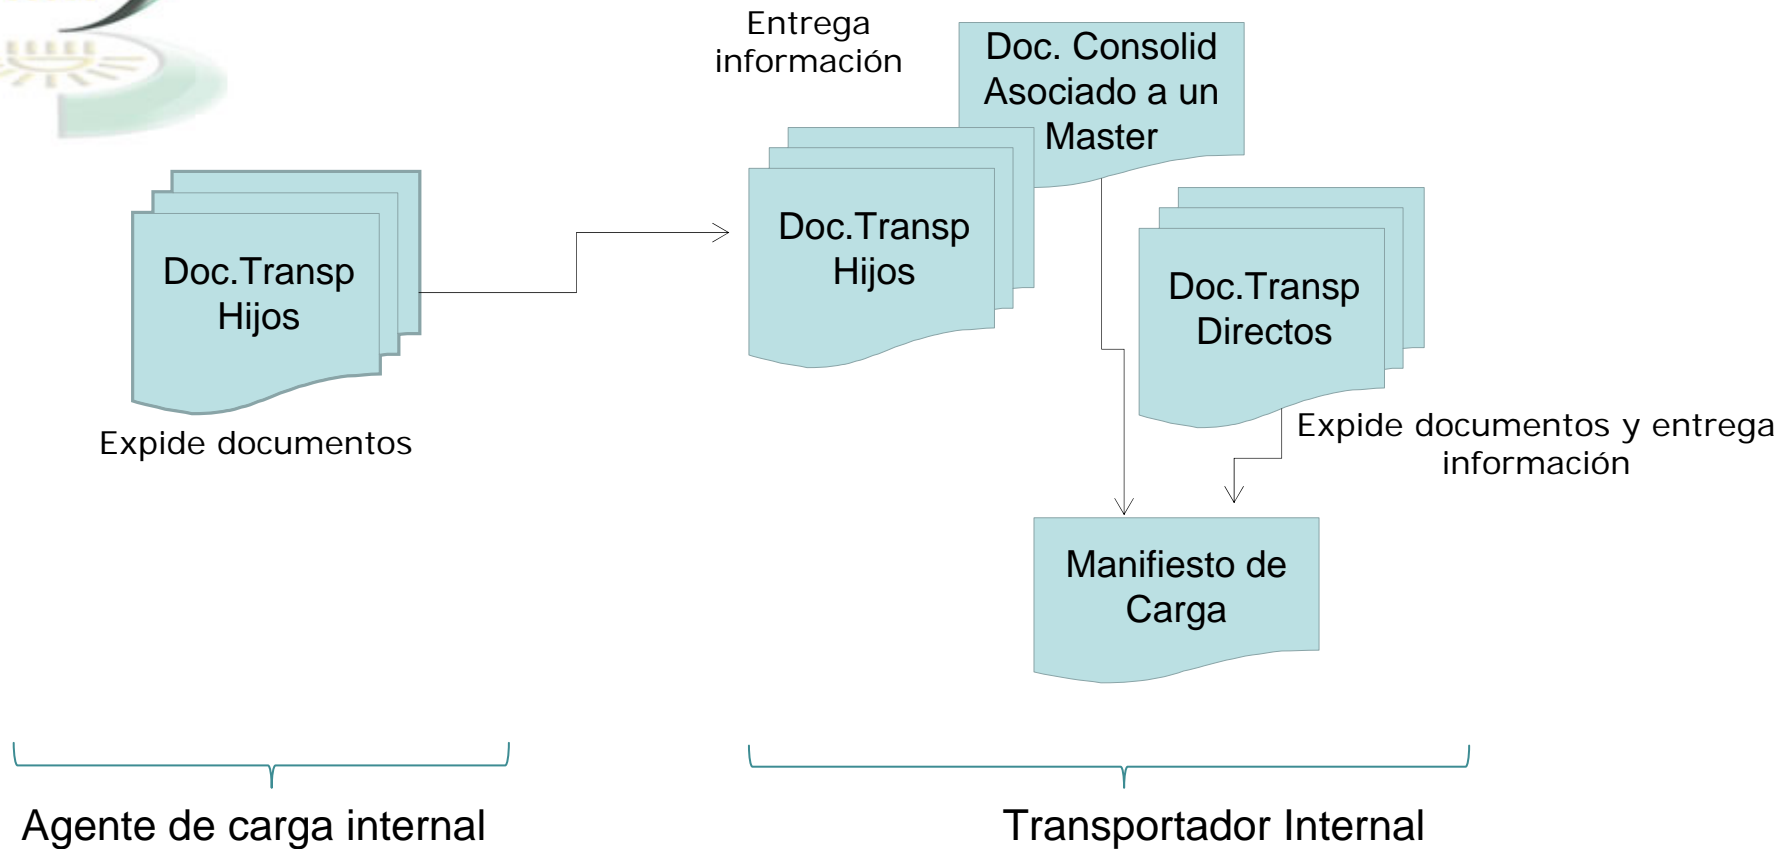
Doc.Transp Hijos

Expide documentos

Entrega información

Doc. Consolid Asociado a un Master

Doc.Transp Hijos

Doc.Transp Directos

Expide documentos y entrega información

Manifiesto de Carga

Agente de carga internal

Transportador Internal